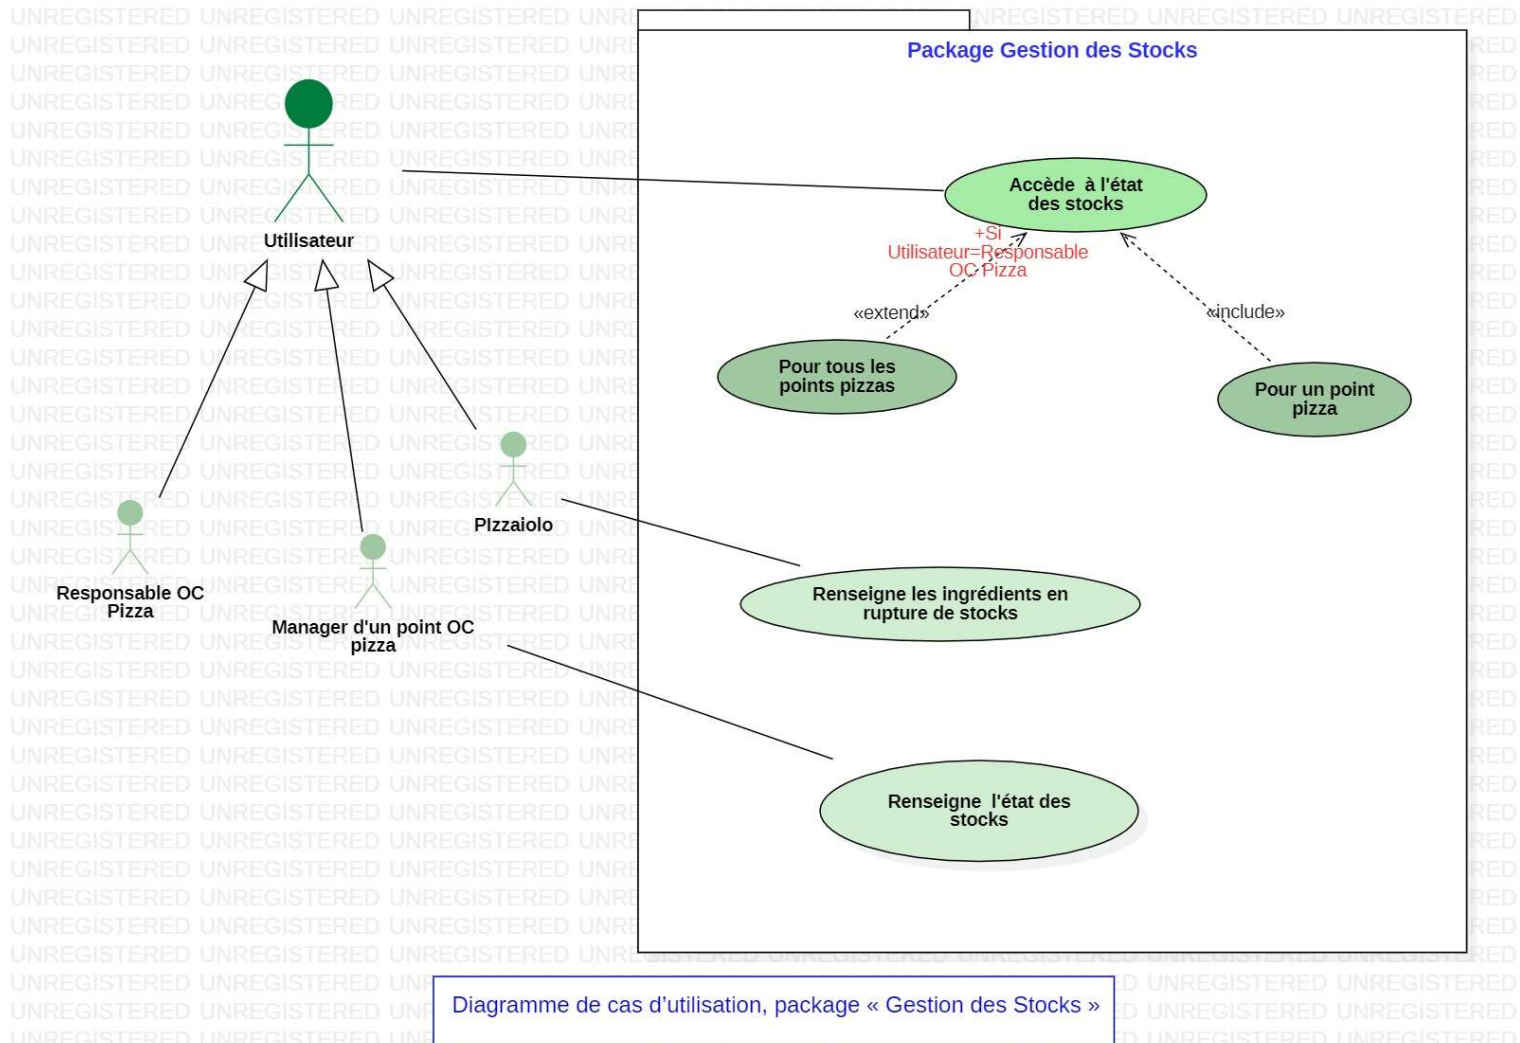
Package Gestion des Stocks

Utilisateur

Accède à l'état des stocks

+Si Utilisateur=Responsable OC Pizza

«extend»

«include»

Pour tous les points pizzas

Pour un point pizza

PIzzaiolo

Responsable OC Pizza

Manager d'un point OC pizza

Renseigne les ingrédients en rupture de stocks

Renseigne l'état des stocks

Diagramme de cas d'utilisation, package « Gestion des Stocks »

UNREGISTERED UNREGISTERED UNREGISTERED